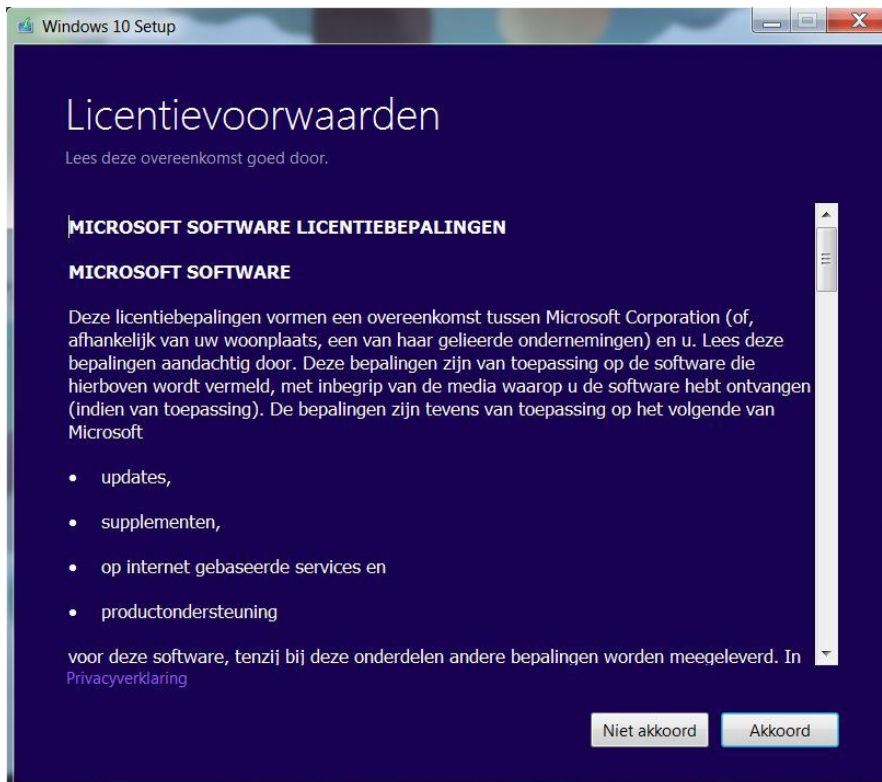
Windows 10 Setup

Licentievoorwaarden

Lees deze overeenkomst goed door.

MICROSOFT SOFTWARE LICENTIEBEPALINGEN

MICROSOFT SOFTWARE

Deze licentiebepalingen vormen een overeenkomst tussen Microsoft Corporation (of, afhankelijk van uw woonplaats, een van haar gelieerde ondernemingen) en u. Lees deze bepalingen aandachtig door. Deze bepalingen zijn van toepassing op de software die hierboven wordt vermeld, met inbegrip van de media waarop u de software hebt ontvangen (indien van toepassing). De bepalingen zijn tevens van toepassing op het volgende van Microsoft

- updates,
- supplementen,
- op internet gebaseerde services en
- productondersteuning

voor deze software, tenzij bij deze onderdelen andere bepalingen worden meegeleverd. In

Privacyverklaring

Niet akkoord

Akkoord